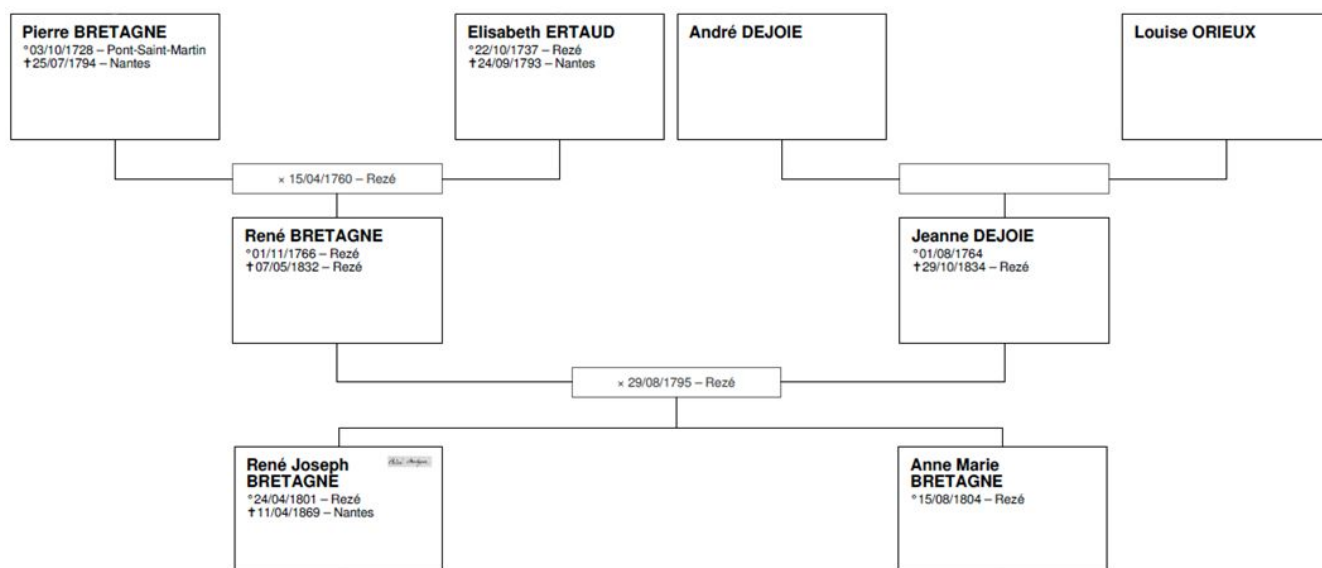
Pierre BRETAGNE
°03/10/1728 – Pont-Saint-Martin
✝25/07/1794 – Nantes

Elisabeth ERTAUD
°22/10/1737 – Rezé
✝24/09/1793 – Nantes

André DEJOIE

Louise ORIEUX

× 15/04/1760 – Rezé

René BRETAGNE
°01/11/1766 – Rezé
✝07/05/1832 – Rezé

Jeanne DEJOIE
°01/08/1764
✝29/10/1834 – Rezé

× 29/08/1795 – Rezé

René Joseph BRETAGNE
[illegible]
°24/04/1801 – Rezé
✝11/04/1869 – Nantes

Anne Marie BRETAGNE
°15/08/1804 – Rezé